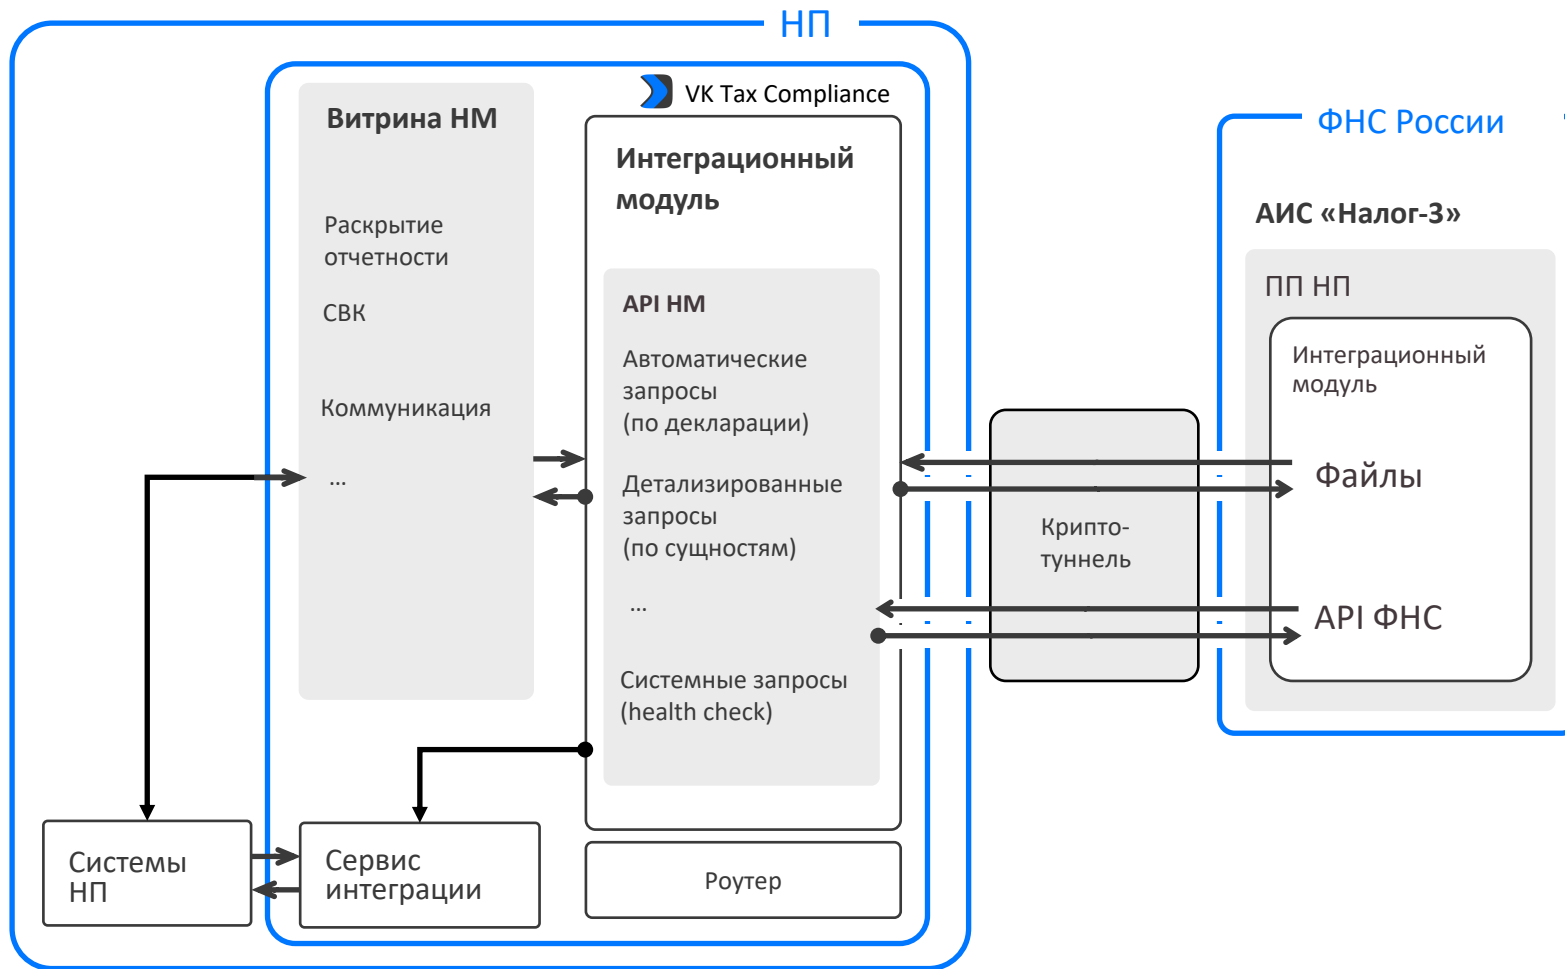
НП

VK Tax Compliance

Витрина НМ

Раскрытие отчетности

СВК

Коммуникация

...

Интеграционный модуль

API НМ

Автоматические запросы (по декларации)

Детализированные запросы (по сущностям)

...

Системные запросы (health check)

Роутер

Сервис интеграции

Системы НП

Крипто-туннель

ФНС России

АИС «Налог-3»

ПП НП

Интеграционный модуль

Файлы

API ФНС